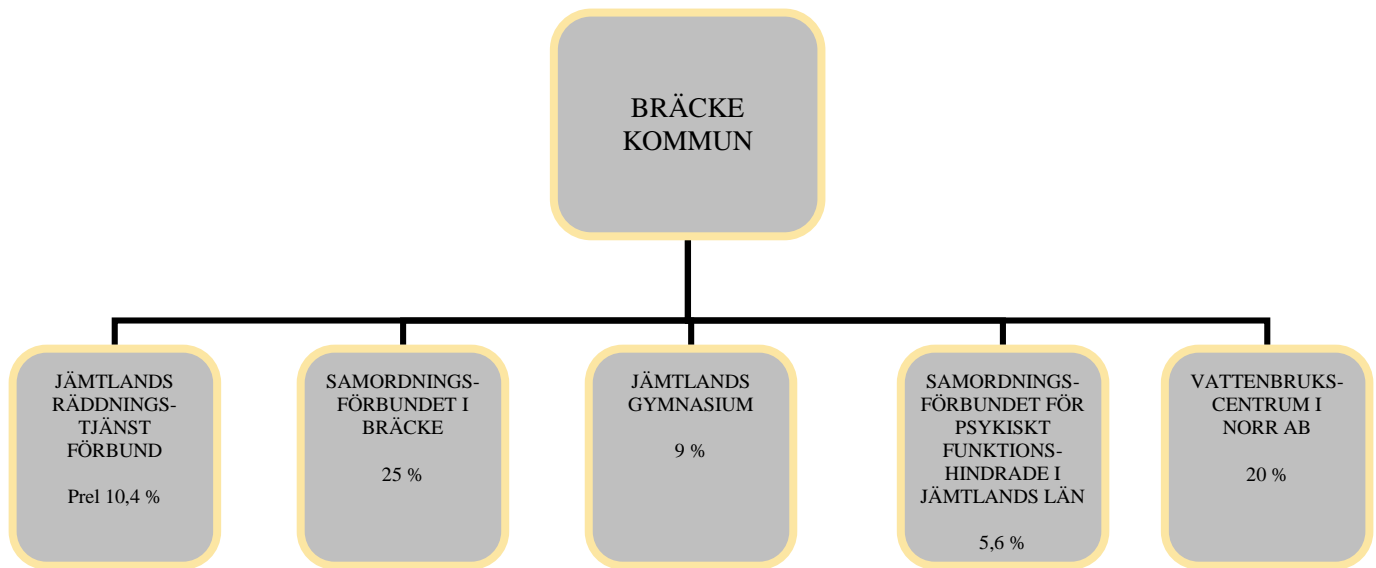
BRÄCKE KOMMUN

JÄMTLANDS RÄDDNINGSTJÄNST FÖRBUND

Prel 10,4 %

SAMORDNINGSFÖRBUNDET I BRÄCKE

25 %

JÄMTLANDS GYMNASIUM

9 %

SAMORDNINGSFÖRBUNDET FÖR PSYKISKT FUNKTIONSHINDRADE I JÄMTLANDS LÄN

5,6 %

VATTENBRUKSCENTRUM I NORR AB

20 %